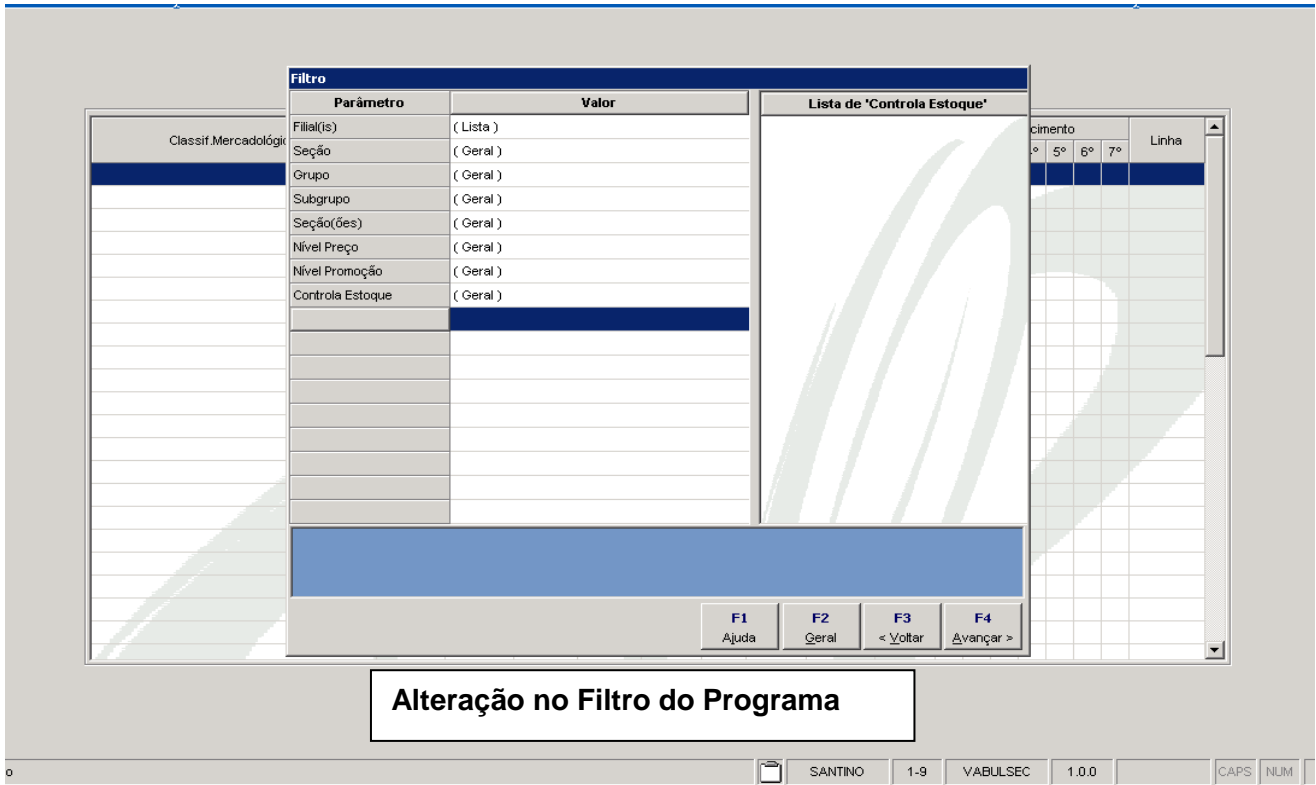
Filtro

| Parâmetro | Valor |
|---|---|
| Filial(is) | ( Lista ) |
| Seção | ( Geral ) |
| Grupo | ( Geral ) |
| Subgrupo | ( Geral ) |
| Seção(ões) | ( Geral ) |
| Nível Preço | ( Geral ) |
| Nível Promoção | ( Geral ) |
| Controla Estoque | ( Geral ) |

Lista de 'Controla Estoque'

Classif.Mercadológi

cimento

5° 6° 7°

Linha

F1 Ajuda

F2 Geral

F3 < Voltar

F4 Avançar >

Alteração no Filtro do Programa

o

SANTINO 1-9 VABULSEC 1.0.0 CAPS NUM